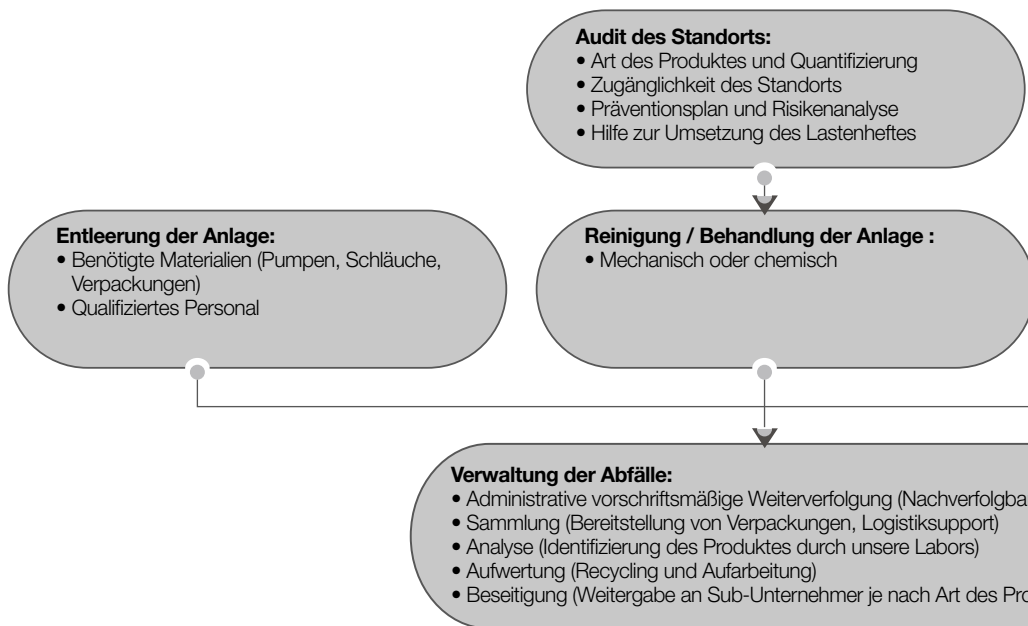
**Audit des Standorts:**
• Art des Produktes und Quantifizierung
• Zugänglichkeit des Standorts
• Präventionsplan und Risikenanalyse
• Hilfe zur Umsetzung des Lastenheftes

**Entleerung der Anlage:**
• Benötigte Materialien (Pumpen, Schläuche, Verpackungen)
• Qualifiziertes Personal

**Reinigung / Behandlung der Anlage :**
• Mechanisch oder chemisch

**Verwaltung der Abfälle:**
• Administrative vorschriftsmäßige Weiterverfolgung (Nachverfolgba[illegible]
• Sammlung (Bereitstellung von Verpackungen, Logistiksupport)
• Analyse (Identifizierung des Produktes durch unsere Labors)
• Aufwertung (Recycling und Aufarbeitung)
• Beseitigung (Weitergabe an Sub-Unternehmer je nach Art des Pro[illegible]